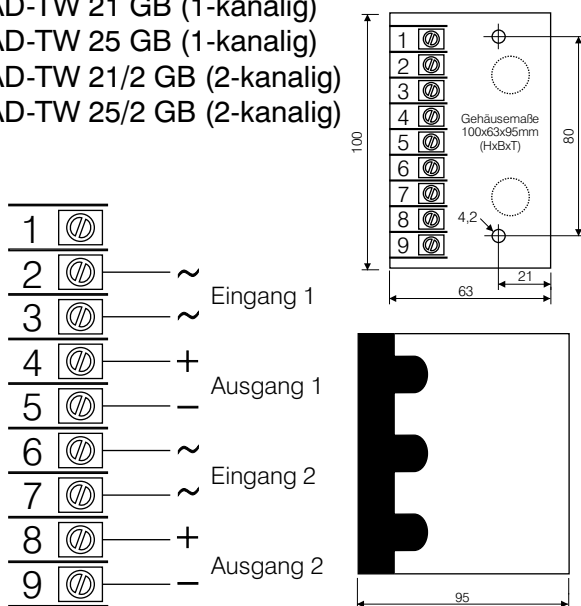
AD-TW 21 GB (1-kanalig)
AD-TW 25 GB (1-kanalig)
AD-TW 21/2 GB (2-kanalig)
AD-TW 25/2 GB (2-kanalig)

1
2
3
4
5
6
7
8
9
Gehäusemaße 100x63x95mm (HxBxT)
100
80
4,2
21
63

1
2 ~
3 ~
Eingang 1
4 +
5 –
Ausgang 1
6 ~
7 ~
Eingang 2
8 +
9 –
Ausgang 2

95